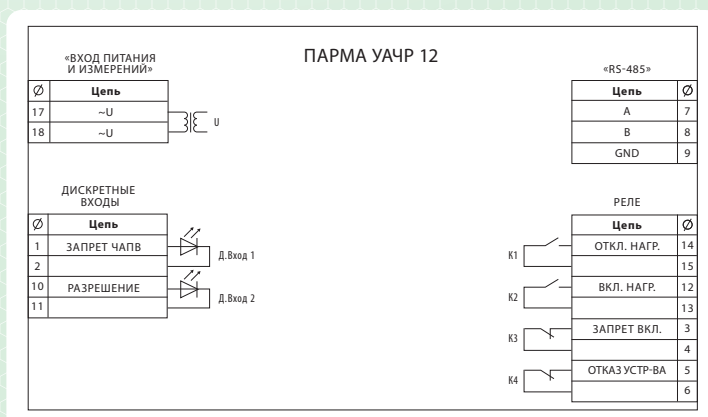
ПАРМА УАЧР 12

«ВХОД ПИТАНИЯ И ИЗМЕРЕНИЙ»

| Ø | Цепь |
|---|---|
| 17 | ~U |
| 18 | ~U |

U

«RS-485»

| Цепь | Ø |
|---|---|
| A | 7 |
| B | 8 |
| GND | 9 |

ДИСКРЕТНЫЕ ВХОДЫ

| Ø | Цепь |
|---|---|
| 1 | ЗАПРЕТ ЧАПВ |
| 2 | |
| 10 | РАЗРЕШЕНИЕ |
| 11 | |

Д.Вход 1

Д.Вход 2

РЕЛЕ

| Цепь | Ø |
|---|---|
| ОТКЛ. НАГР. | 14 |
| | 15 |
| ВКЛ. НАГР. | 12 |
| | 13 |
| ЗАПРЕТ ВКЛ. | 3 |
| | 4 |
| ОТКАЗ УСТР-ВА | 5 |
| | 6 |

K1

K2

K3

K4